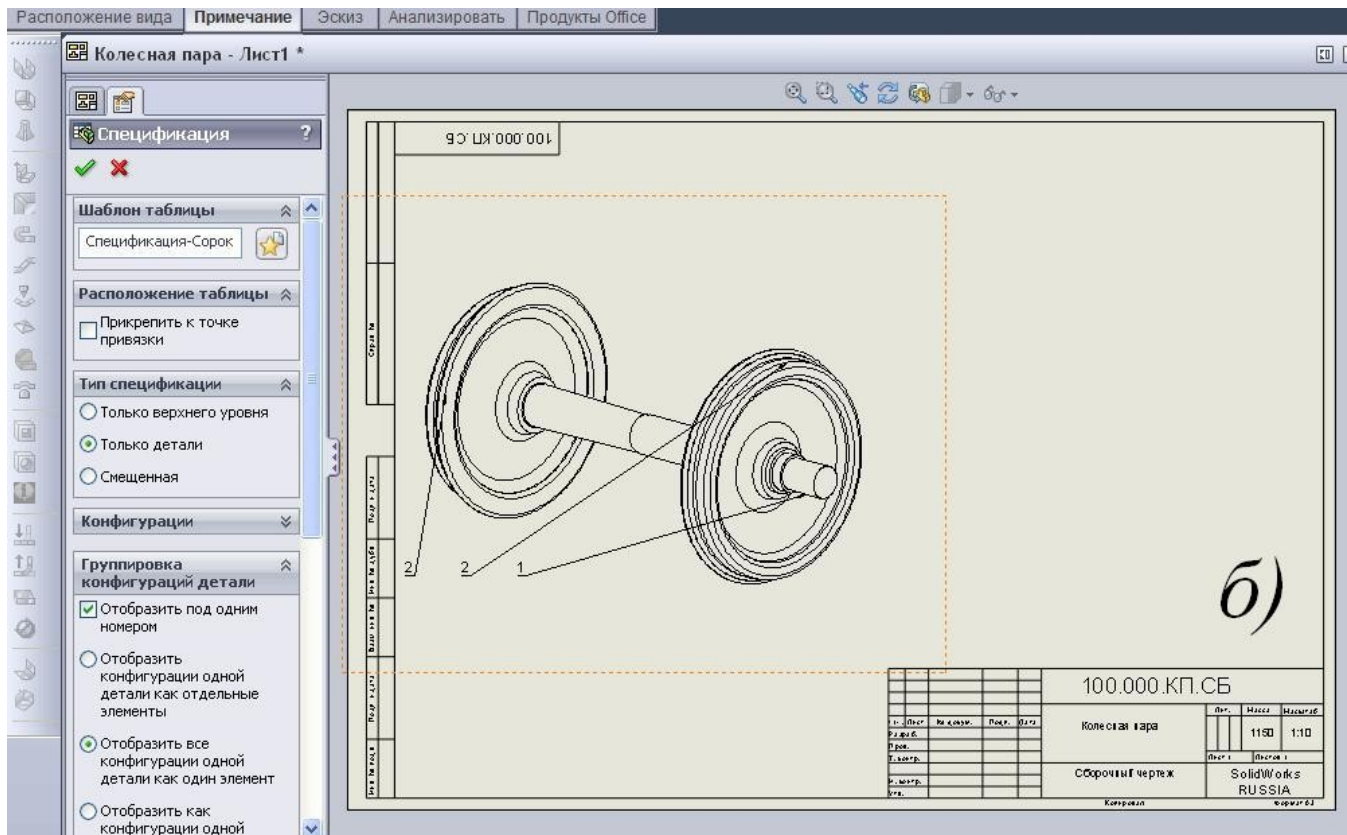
Расположение вида | Примечание | Эскиз | Анализировать | Продукты Office

Колесная пара - Лист1 *

Спецификация

Шаблон таблицы

Спецификация-Сорок

Расположение таблицы

Прикрепить к точке привязки

Тип спецификации

Только верхнего уровня

Только детали

Смещенная

Конфигурации

Группировка конфигураций детали

Отобразить под одним номером

Отобразить конфигурации одной детали как отдельные элементы

Отобразить все конфигурации одной детали как один элемент

Отобразить как конфигурации одной

100.000.КП.СБ

2 2 1

б)

100.000.КП.СБ

Колесная пара

1150 1:10

Сборочный чертеж

SolidWorks RUSSIA

Копировал

Формат А3